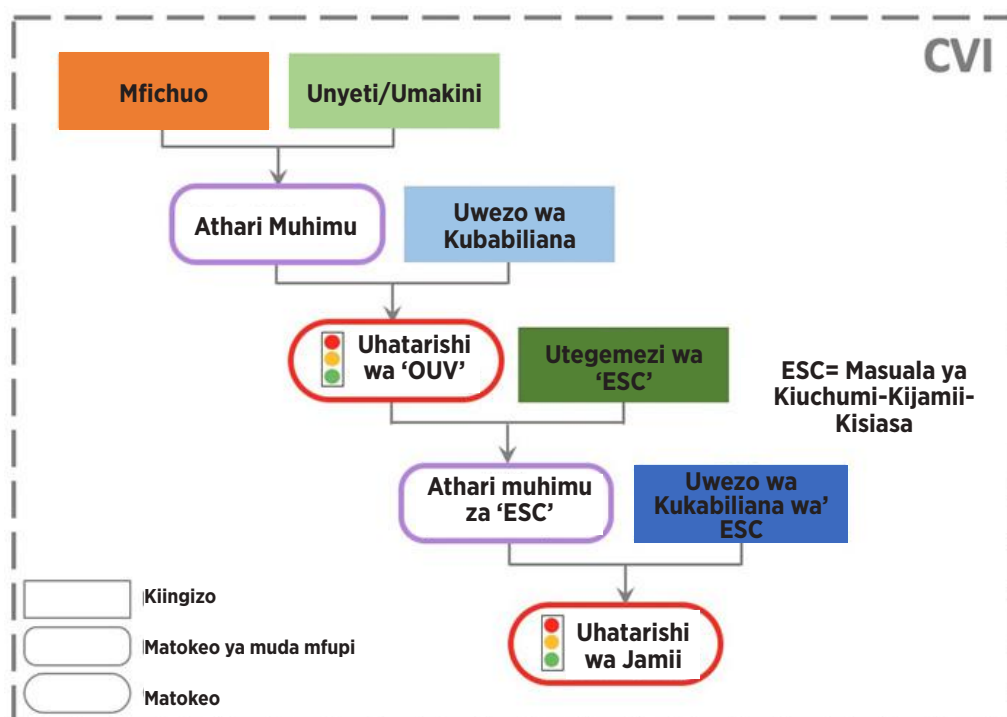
CVI

Mfichuo

Unyeti/Umakini

Athari Muhimu

Uwezo wa Kubabiliana

Uhatarishi wa 'OUV'

Utegemezi wa 'ESC'

ESC= Masuala ya Kiuchumi-Kijamii-Kisiasa

Athari muhimu za 'ESC'

Uwezo wa Kukabiliana wa' ESC

Uhatarishi wa Jamii

Kiingizo

Matokeo ya muda mfupi

Matokeo